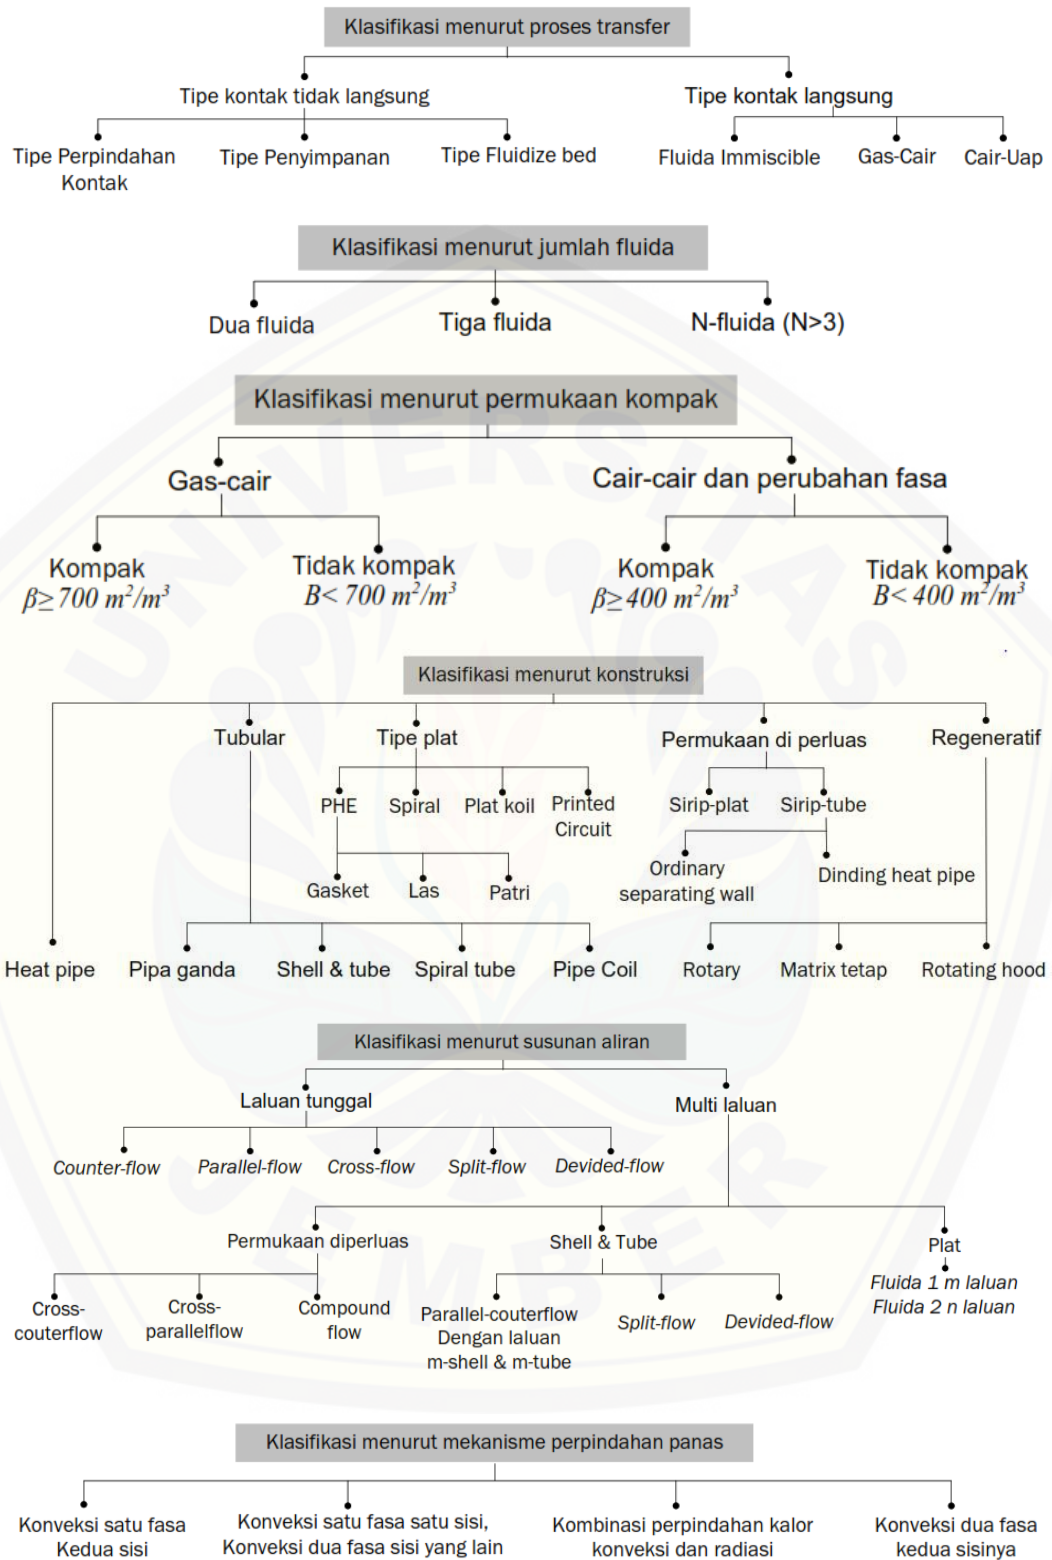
Klasifikasi menurut proses transfer

Tipe kontak tidak langsung

Tipe kontak langsung

Tipe Perpindahan Kontak

Tipe Penyimpanan

Tipe Fluidize bed

Fluida Immiscible

Gas-Cair

Cair-Uap

Klasifikasi menurut jumlah fluida

Dua fluida

Tiga fluida

N-fluida (N>3)

Klasifikasi menurut permukaan kompak

Gas-cair

Cair-cair dan perubahan fasa

Kompak $\beta \geq 700\ m^2/m^3$

Tidak kompak $B < 700\ m^2/m^3$

Kompak $\beta \geq 400\ m^2/m^3$

Tidak kompak $B < 400\ m^2/m^3$

Klasifikasi menurut konstruksi

Tubular

Tipe plat

Permukaan di perluas

Regeneratif

PHE

Spiral

Plat koil

Printed Circuit

Sirip-plat

Sirip-tube

Gasket

Las

Patri

Ordinary separating wall

Dinding heat pipe

Heat pipe

Pipa ganda

Shell & tube

Spiral tube

Pipe Coil

Rotary

Matrix tetap

Rotating hood

Klasifikasi menurut susunan aliran

Laluan tunggal

Multi laluan

Counter-flow

Parallel-flow

Cross-flow

Split-flow

Devided-flow

Permukaan diperluas

Shell & Tube

Plat

Cross-couterflow

Cross-parallelflow

Compound flow

Parallel-couterflow Dengan laluan m-shell & m-tube

Split-flow

Devided-flow

Fluida 1 m laluan
Fluida 2 n laluan

Klasifikasi menurut mekanisme perpindahan panas

Konveksi satu fasa Kedua sisi

Konveksi satu fasa satu sisi, Konveksi dua fasa sisi yang lain

Kombinasi perpindahan kalor konveksi dan radiasi

Konveksi dua fasa kedua sisinya